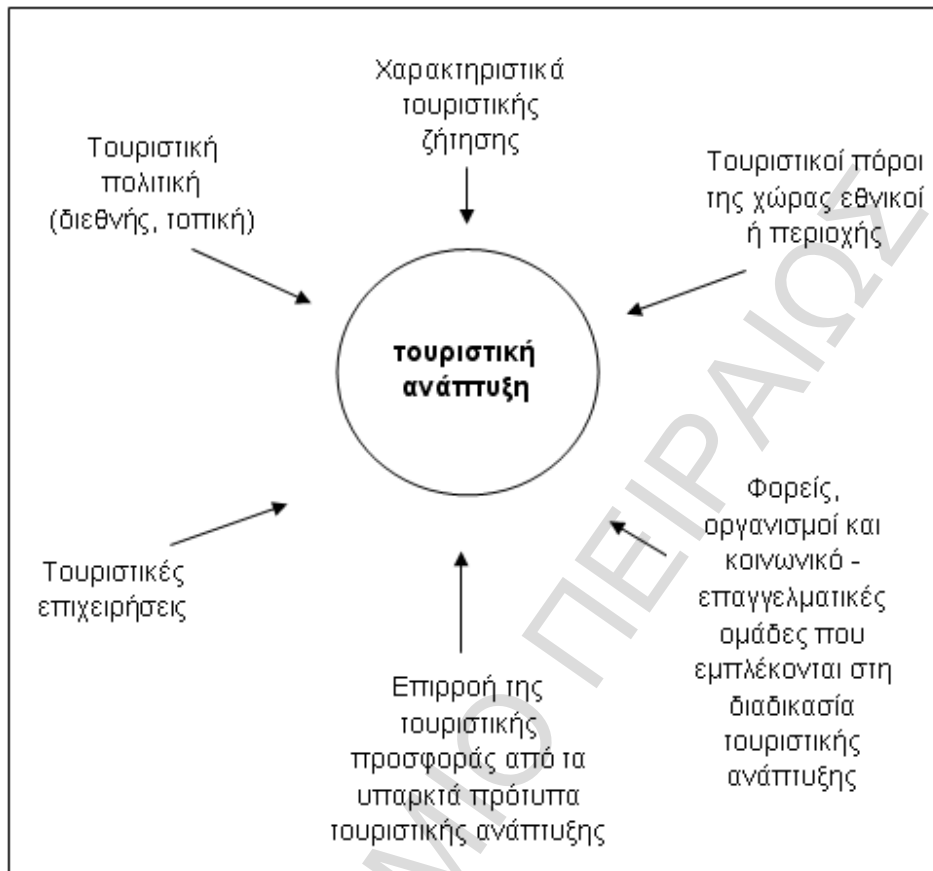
Χαρακτηριστικά τουριστικής ζήτησης

Τουριστική πολιτική (διεθνής, τοπική)

Τουριστικοί πόροι της χώρας εθνικοί ή περιοχής

τουριστική ανάπτυξη

Φορείς, οργανισμοί και κοινωνικό - επαγγελματικές ομάδες που εμπλέκονται στη διαδικασία τουριστικής ανάπτυξης

Τουριστικές επιχειρήσεις

Επιρροή της τουριστικής προσφοράς από τα υπαρκτά πρότυπα τουριστικής ανάπτυξης

ΠΑΝΕΠΙΣΤΗΜΙΟ ΠΕΙΡΑΙΩΣ